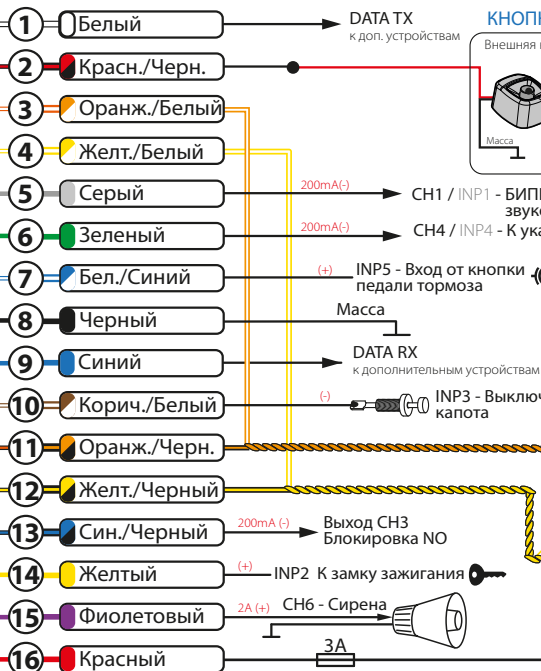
1 Белый
DATA TX
к доп. устройствам
КНОП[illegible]
Внешняя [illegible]
2 Красн./Черн.
Масса
3 Оранж./Белый
4 Желт./Белый
5 Серый
200mA(-)
CH1 / INP1 - БИП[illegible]
звук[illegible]
6 Зеленый
200mA(-)
CH4 / INP4 - К ука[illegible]
7 Бел./Синий
(+)
INP5 - Вход от кнопки педали тормоза
8 Черный
Масса
9 Синий
DATA RX
к дополнительным устройствам
10 Корич./Белый
(-)
INP3 - Выключ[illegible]
капота
11 Оранж./Черн.
12 Желт./Черный
13 Син./Черный
200mA (-)
Выход CH3
Блокировка NO
14 Желтый
(+)
INP2 К замку зажигания
15 Фиолетовый
2A (+)
CH6 - Сирена
16 Красный
3A